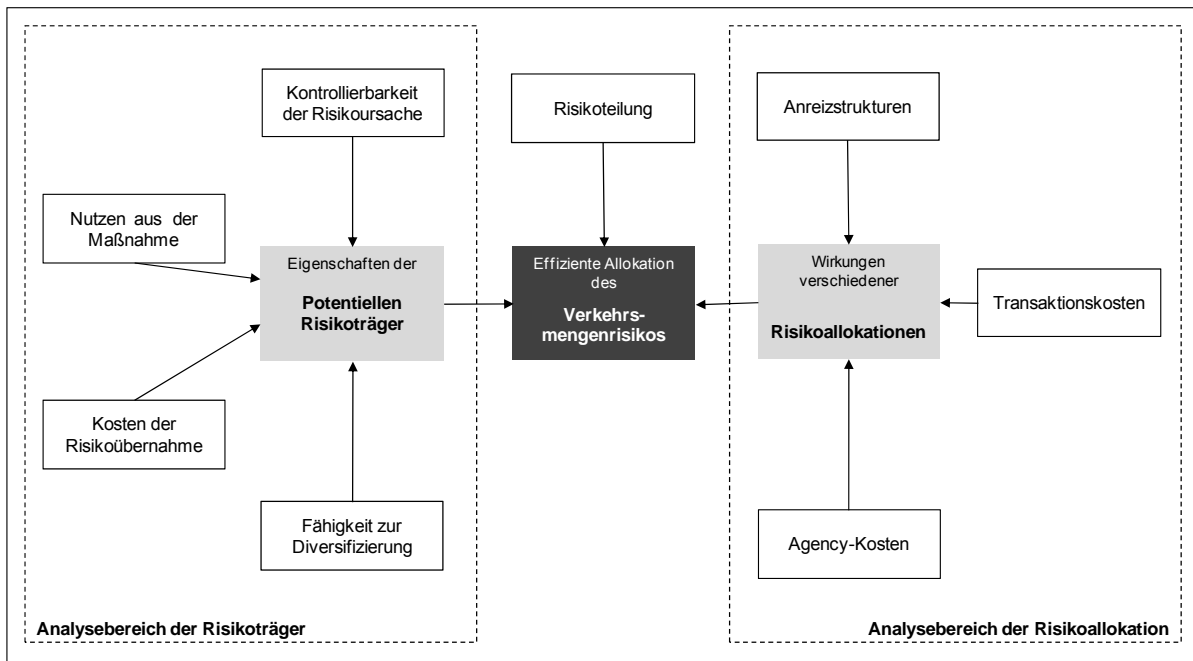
Kontrollierbarkeit der Risikoursache

Nutzen aus der Maßnahme

Eigenschaften der

**Potentiellen Risikoträger**

Kosten der Risikoübernahme

Fähigkeit zur Diversifizierung

Risikoteilung

Effiziente Allokation des

**Verkehrsmengenrisikos**

Anreizstrukturen

Wirkungen verschiedener

**Risikoallokationen**

Transaktionskosten

Agency-Kosten

**Analysebereich der Risikoträger**

**Analysebereich der Risikoallokation**